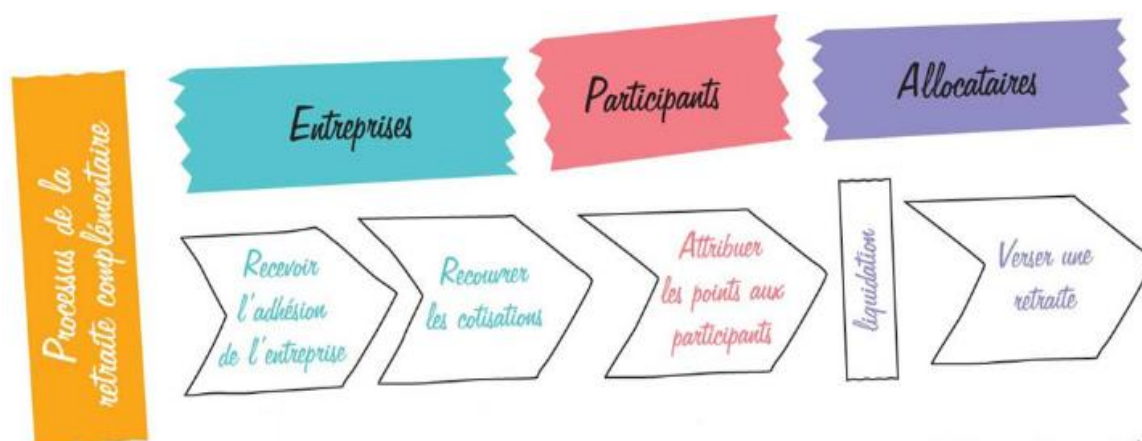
Processus de la retraite complémentaire

Entreprises

Participants

Allocataires

Recevoir l'adhésion de l'entreprise

Recouvrer les cotisations

Attribuer les points aux participants

liquidation

Verser une retraite